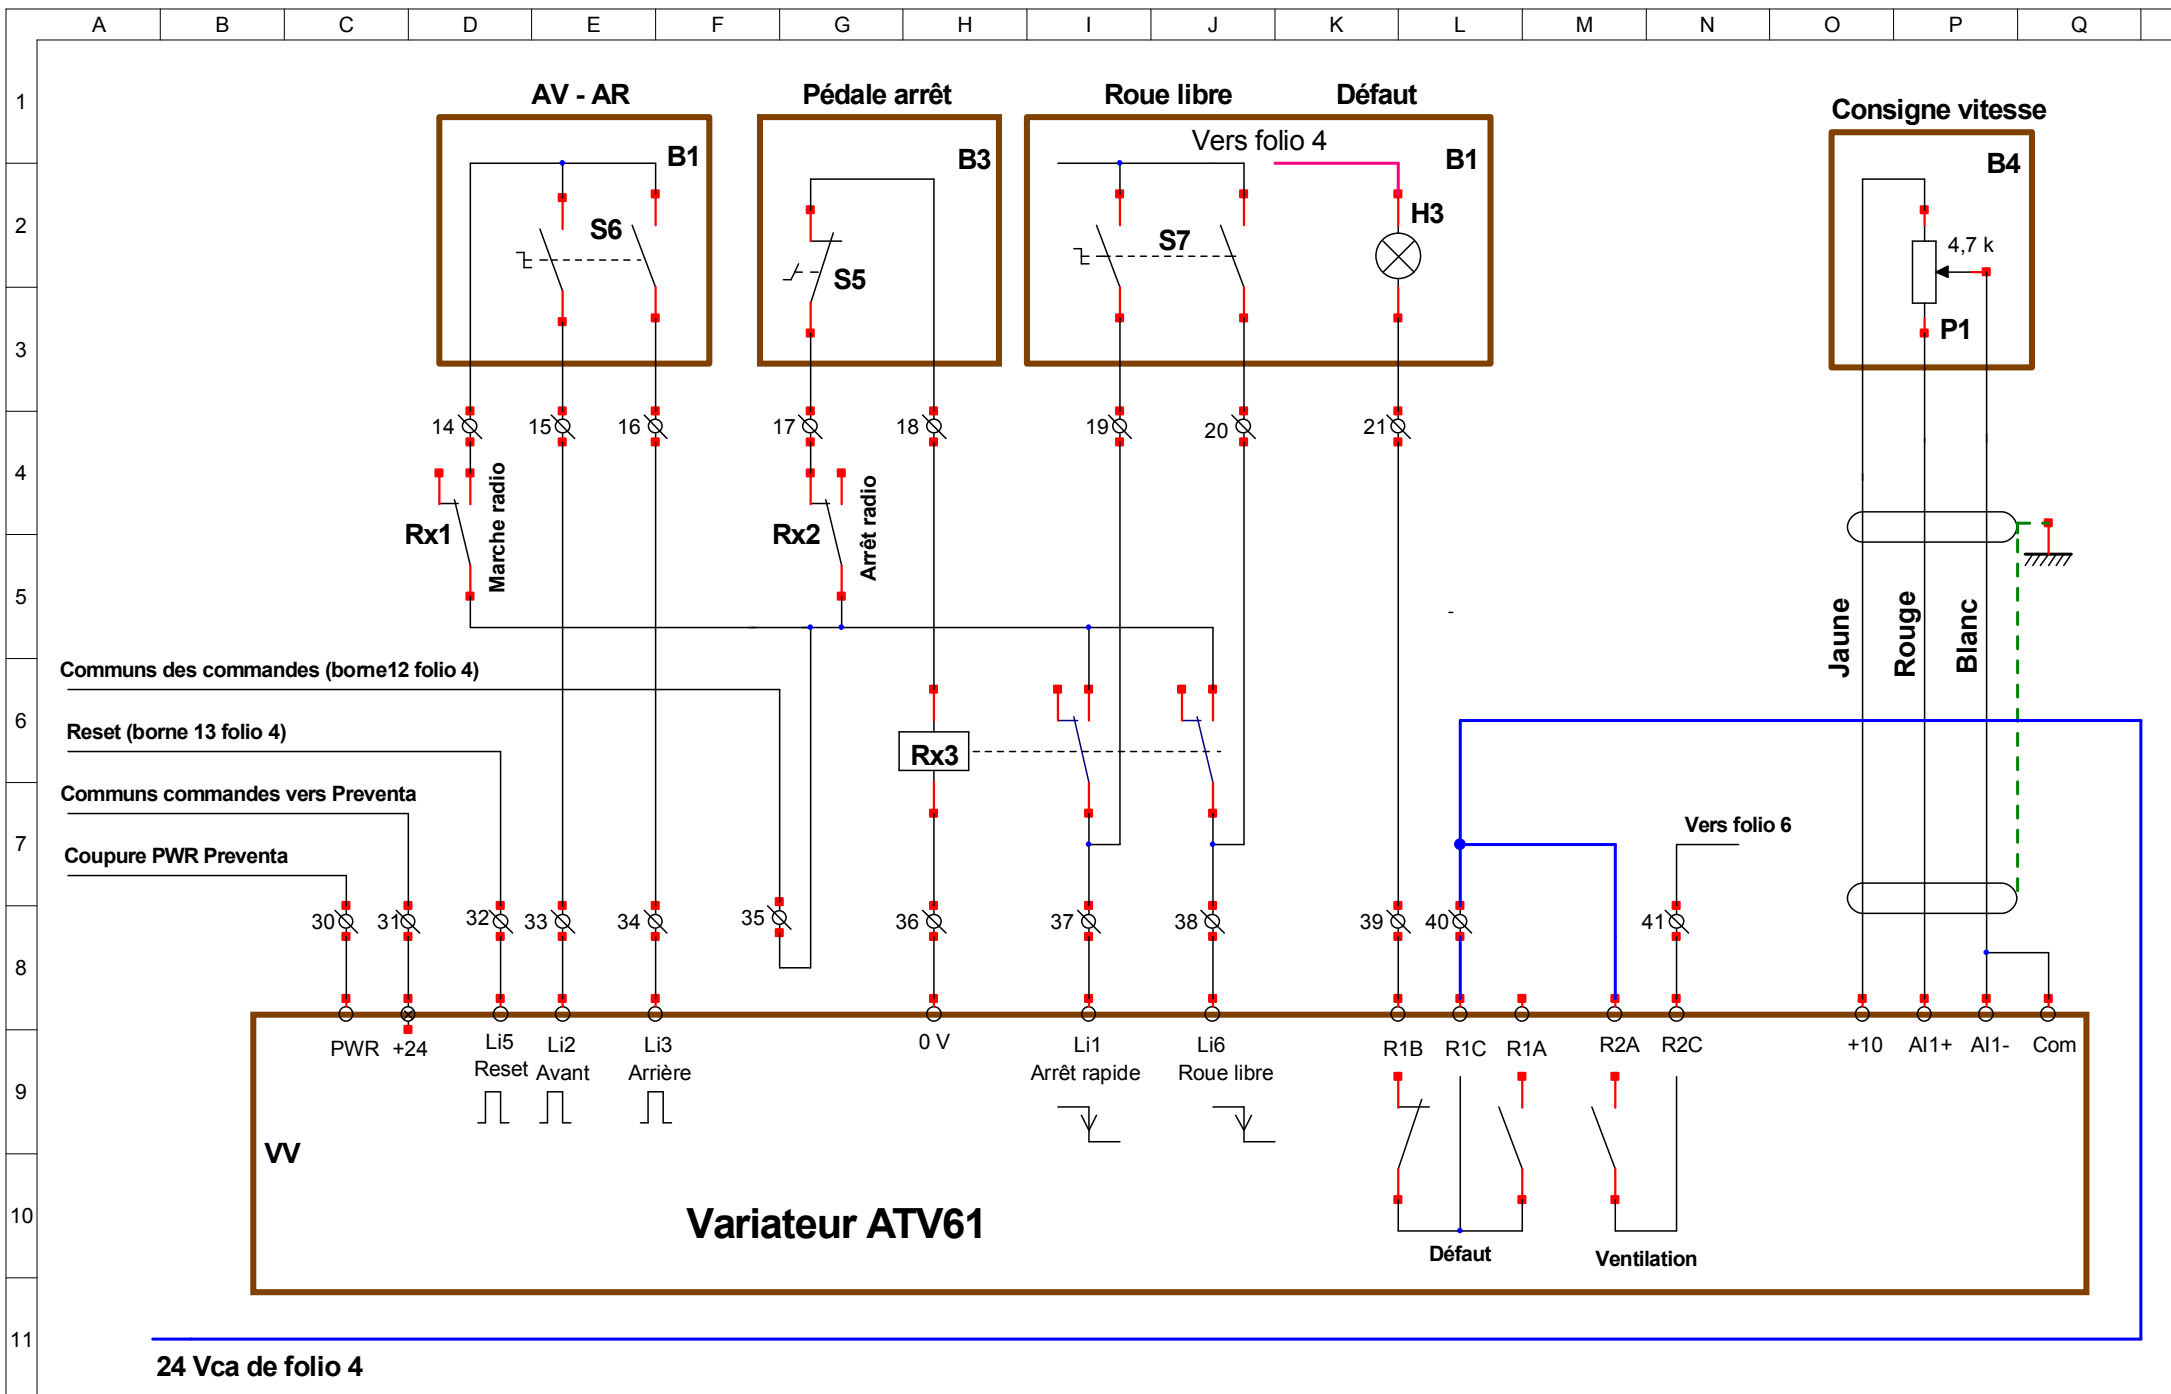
A B C D E F G H I J K L M N O P Q

1 2 3 4 5 6 7 8 9 10 11

AV - AR
B1
S6

Pédale arrêt
B3
S5

Roue libre
Défaut
Vers folio 4
B1
S7
H3

Consigne vitesse
B4
4,7 k
P1

14 15 16 17 18 19 20 21

Rx1
Marche radio
Rx2
Arrêt radio

Jaune
Rouge
Blanc

Communs des commandes (borne12 folio 4)
Reset (borne 13 folio 4)
Communs commandes vers Preventa
Coupure PWR Preventa

Rx3

Vers folio 6

30 31 32 33 34 35 36 37 38 39 40 41

PWR +24 Li5 Reset Li2 Avant Li3 Arrière 0 V Li1 Arrêt rapide Li6 Roue libre R1B R1C R1A R2A R2C +10 AI1+ AI1- Com

VV

Variateur ATV61

Défaut
Ventilation

24 Vca de folio 4